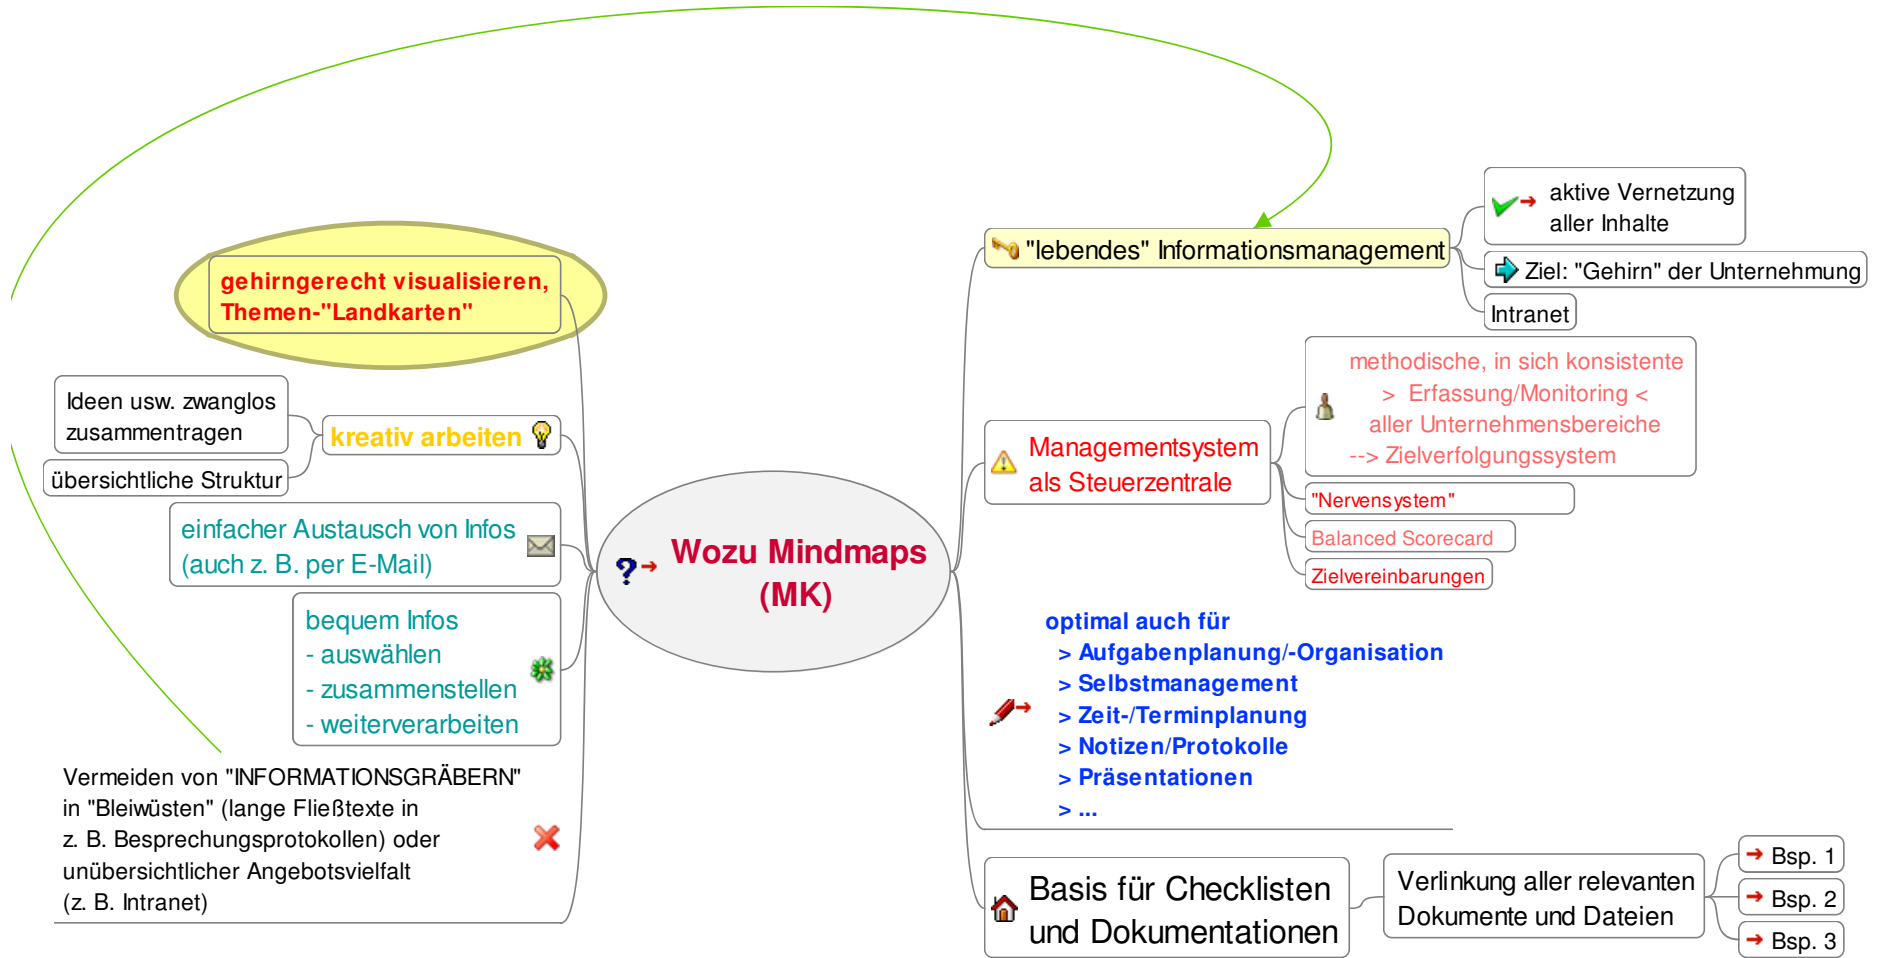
Wozu Mindmaps (MK)

gehirngerecht visualisieren, Themen-"Landkarten"

kreativ arbeiten

Ideen usw. zwanglos zusammentragen

übersichtliche Struktur

einfacher Austausch von Infos (auch z. B. per E-Mail)

bequem Infos
- auswählen
- zusammenstellen
- weiterverarbeiten

Vermeiden von "INFORMATIONSGRÄBERN" in "Bleiwüsten" (lange Fließtexte in z. B. Besprechungsprotokollen) oder unübersichtlicher Angebotsvielfalt (z. B. Intranet)

"lebendes" Informationsmanagement

aktive Vernetzung aller Inhalte

Ziel: "Gehirn" der Unternehmung

Intranet

Managementsystem als Steuerzentrale

methodische, in sich konsistente > Erfassung/Monitoring < aller Unternehmensbereiche --> Zielverfolgungssystem

"Nervensystem"

Balanced Scorecard

Zielvereinbarungen

optimal auch für
> Aufgabenplanung/-Organisation
> Selbstmanagement
> Zeit-/Terminplanung
> Notizen/Protokolle
> Präsentationen
> ...

Basis für Checklisten und Dokumentationen

Verlinkung aller relevanten Dokumente und Dateien

Bsp. 1

Bsp. 2

Bsp. 3